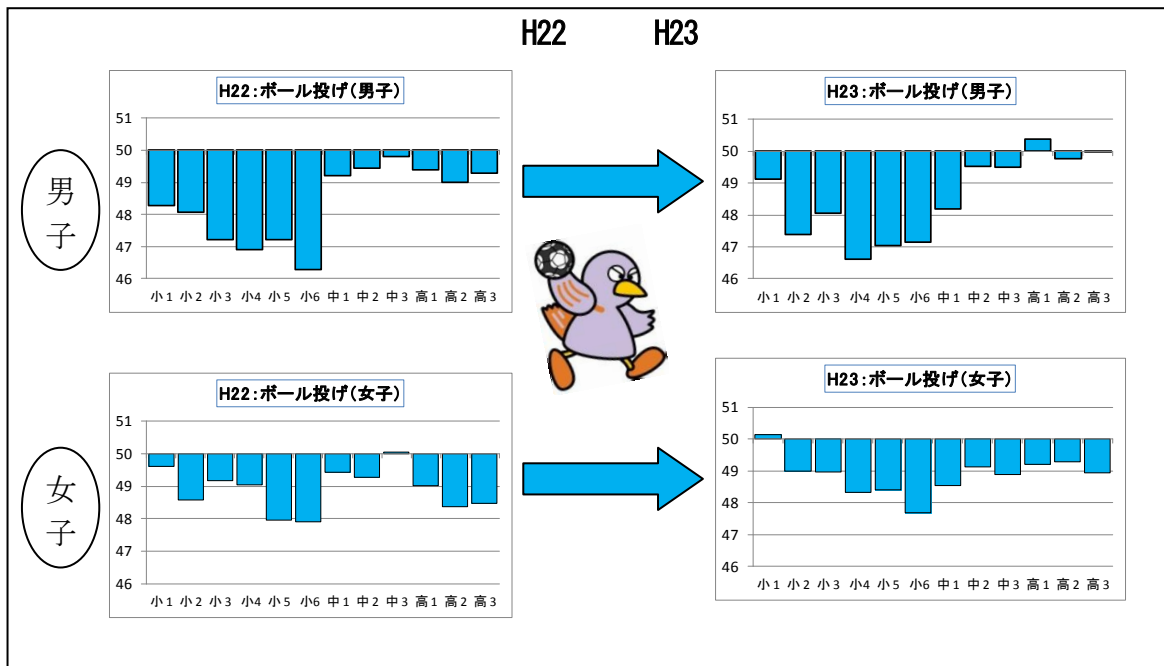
H22 H23

男子

H22:ボール投げ(男子)

51
50
49
48
47
46

小1 小2 小3 小4 小5 小6 中1 中2 中3 高1 高2 高3

H23:ボール投げ(男子)

51
50
49
48
47
46

小1 小2 小3 小4 小5 小6 中1 中2 中3 高1 高2 高3

女子

H22:ボール投げ(女子)

51
50
49
48
47
46

小1 小2 小3 小4 小5 小6 中1 中2 中3 高1 高2 高3

H23:ボール投げ(女子)

51
50
49
48
47
46

小1 小2 小3 小4 小5 小6 中1 中2 中3 高1 高2 高3